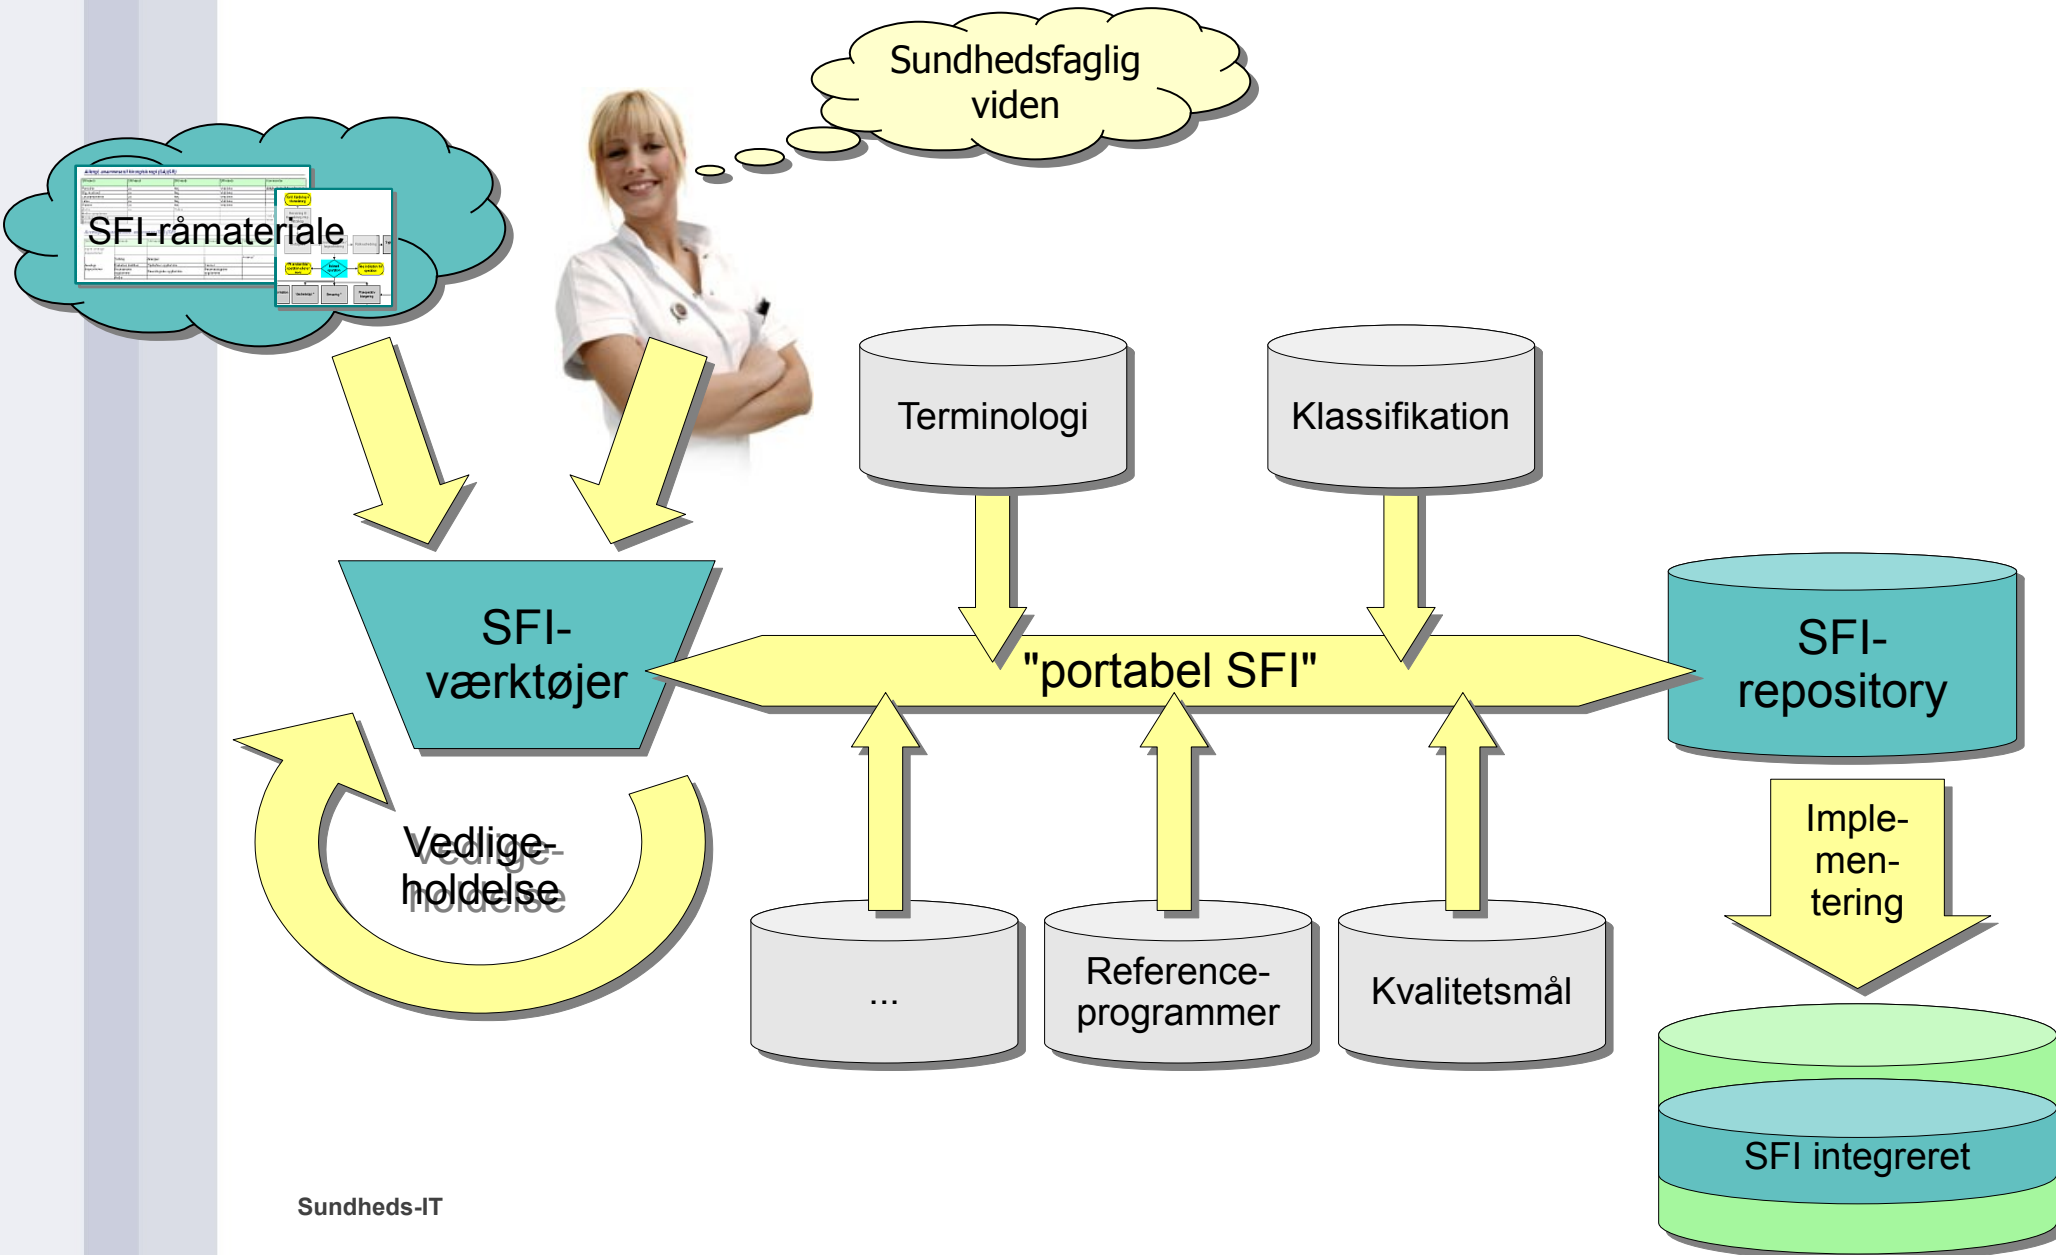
Sundhedsfaglig viden

SFI-råmateriale

Terminologi

Klassifikation

SFI-værktøjer

"portabel SFI"

SFI-repository

Vedligeholdelse

...

Reference-programmer

Kvalitetsmål

Imple-men-tering

SFI integreret

Sundheds-IT